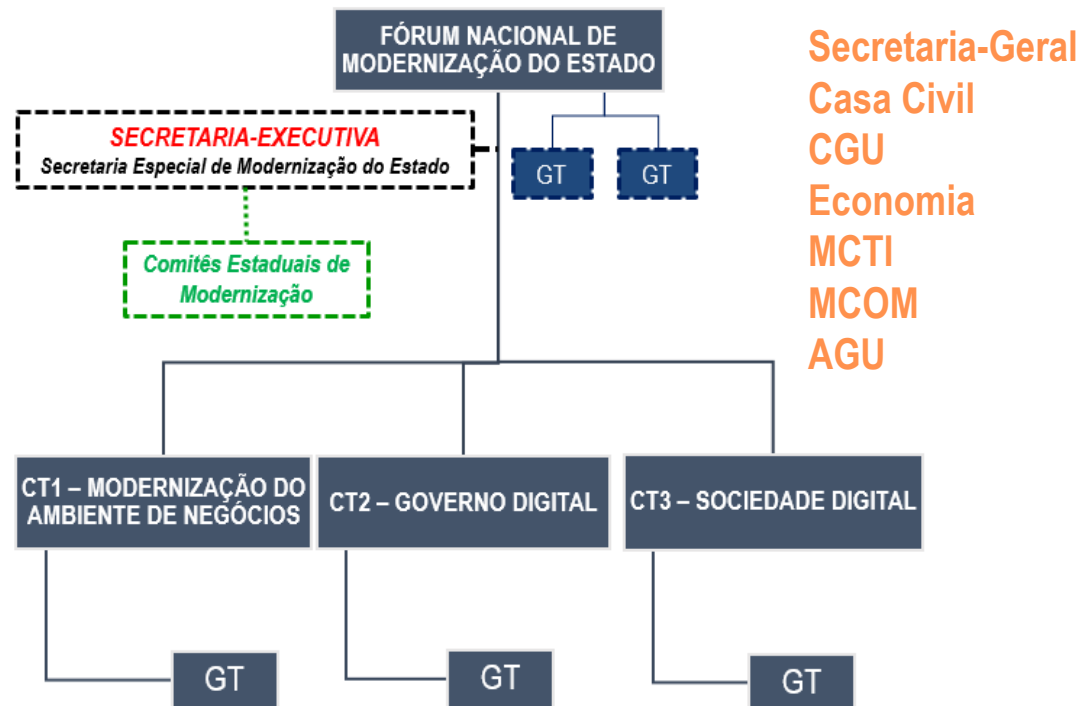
FÓRUM NACIONAL DE MODERNIZAÇÃO DO ESTADO

Secretaria-Geral
Casa Civil
CGU
Economia
MCTI
MCOM
AGU

SECRETARIA-EXECUTIVA
Secretaria Especial de Modernização do Estado

GT

GT

Comitês Estaduais de Modernização

CT1 – MODERNIZAÇÃO DO AMBIENTE DE NEGÓCIOS

CT2 – GOVERNO DIGITAL

CT3 – SOCIEDADE DIGITAL

GT

GT

GT